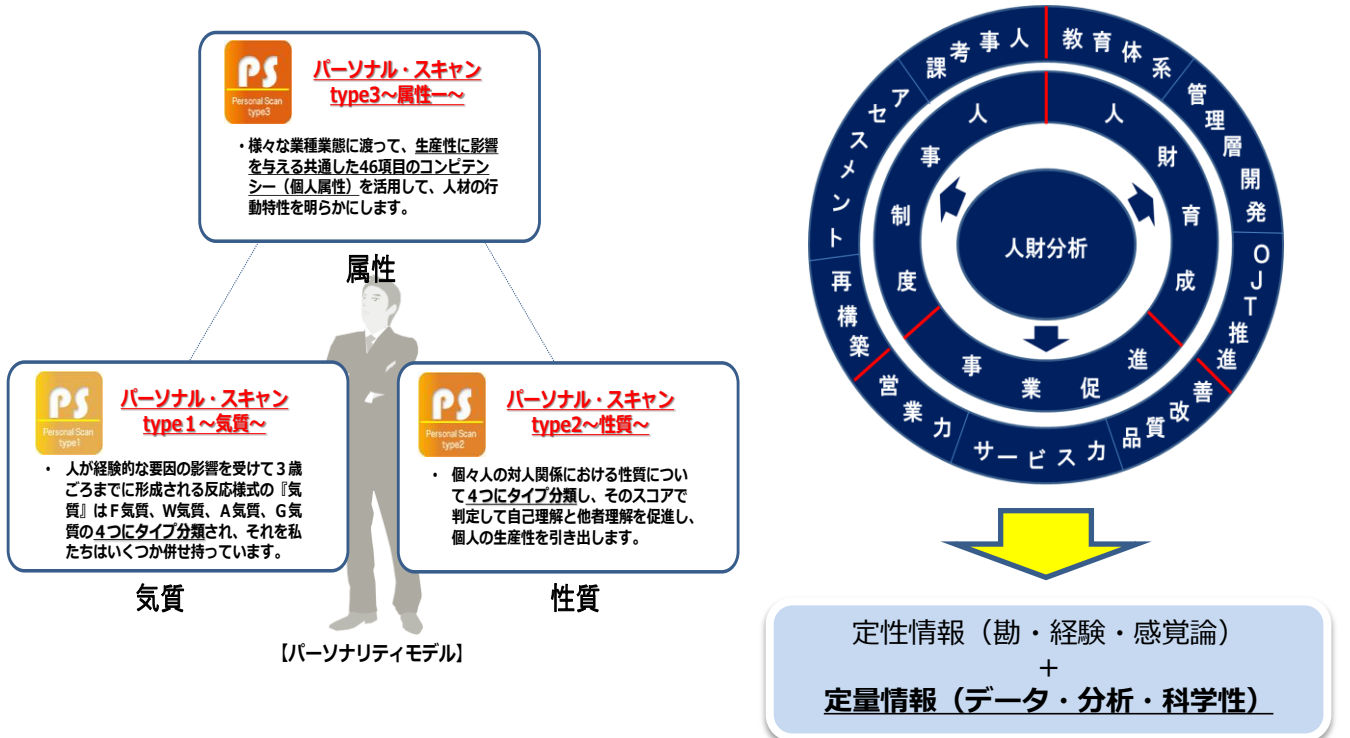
PS
Personal Scan type3

パーソナル・スキャン
type3～属性ー～

・様々な業種業態に渡って、生産性に影響を与える共通した46項目のコンピテンシー（個人属性）を活用して、人材の行動特性を明らかにします。

属性

PS
Personal Scan type1

パーソナル・スキャン
type１～気質～

・ 人が経験的な要因の影響を受けて３歳ごろまでに形成される反応様式の『気質』はF気質、W気質、A気質、G気質の４つにタイプ分類され、それを私たちはいくつか併せ持っています。

気質

PS
Personal Scan type2

パーソナル・スキャン
type2～性質～

・ 個々人の対人関係における性質について４つにタイプ分類し、そのスコアで判定して自己理解と他者理解を促進し、個人の生産性を引き出します。

性質

【パーソナリティモデル】

人事考課
教育体系
管理層開発
OJT推進
品質改善
サービス力
営業力
再構築
アセスメント

人事制度
人財育成
事業促進

人財分析

定性情報（勘・経験・感覚論）
＋
定量情報（データ・分析・科学性）